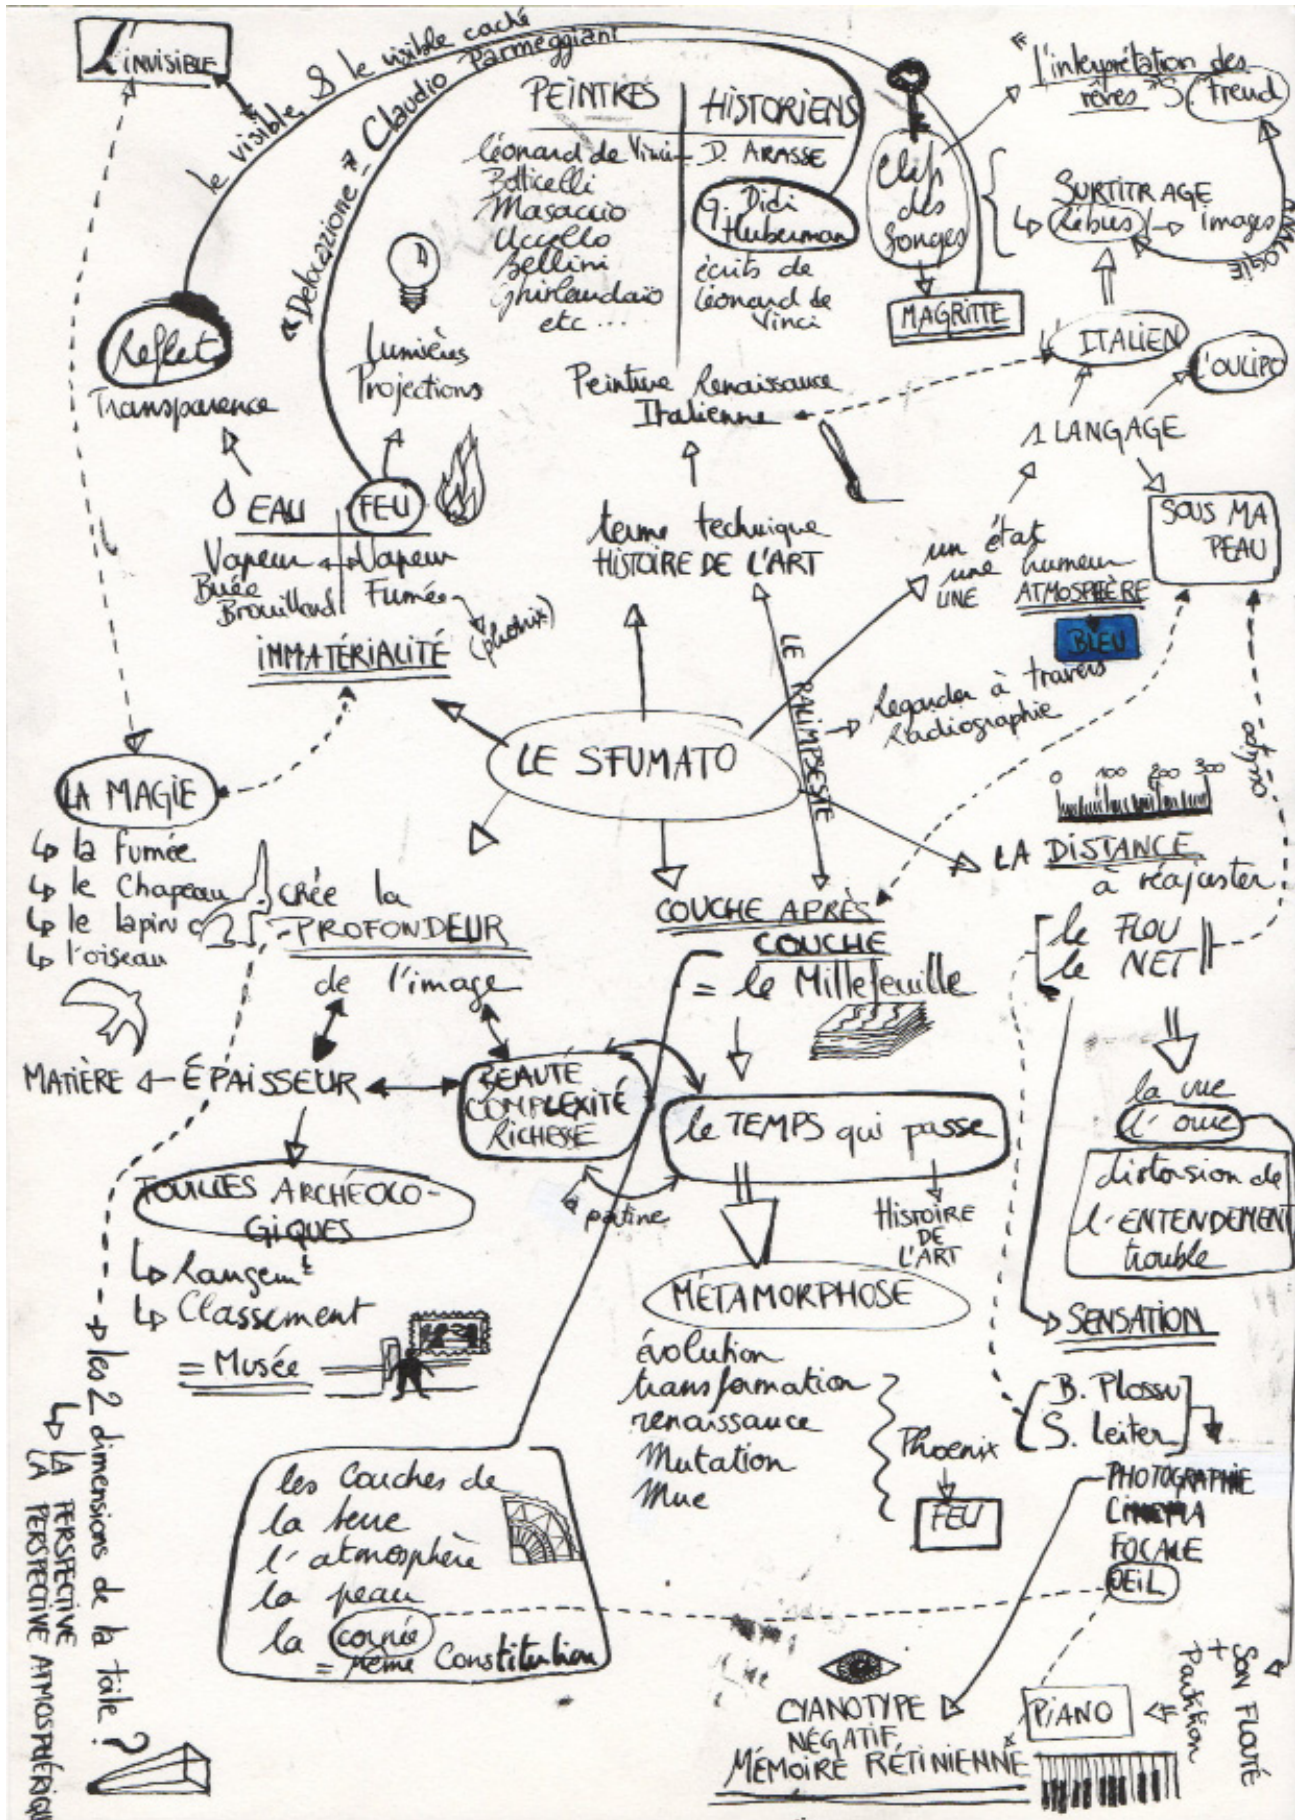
L'INVISIBLE

le visible & le visible caché

Delezione ≠ Claudio Parmeggiani

PEINTRES | HISTORIENS
Léonard de Vinci — D. ARASSE
Botticelli
Masaccio — G. Didi Huberman
Uccello
Bellini — écrits de Léonard de Vinci
Ghirlandaio
etc...

Clefs des Songes

MAGRITTE

l'interprétation des rêves S. Freud

SURTITRAGE
Rebus — images
ANALOGIE

ITALIEN
L'OULIPO
1 LANGAGE
SOUS MA PEAU

Reflet
Transparence

Lumières
Projections

Peinture Renaissance Italienne

EAU   FEU
Vapeur Vapeur
Buée Fumée
Brouillard (phénix)

IMMATÉRIALITÉ

terme technique
HISTOIRE DE L'ART

un état
une humeur
UNE ATMOSPHÈRE
BLEU

LE PALIMPSESTE

regarder à travers
Radiographie

LE SFUMATO

0 100 200 300

LA DISTANCE
à réajuster

le FLOU
le NET

optique

LA MAGIE
↳ la fumée
↳ le Chapeau
↳ le lapin
↳ l'oiseau

crée la PROFONDEUR de l'image

COUCHE APRÈS COUCHE
= le Millefeuille

MATIÈRE ◁ ÉPAISSEUR

BEAUTÉ
COMPLEXITÉ
RICHESSE

le TEMPS qui passe

patine

Histoire DE L'ART

la vue
l'ouïe
distorsion de l'ENTENDEMENT
trouble

FOUILLES ARCHÉOLOGIQUES
↳ Rangem^t
↳ Classement
= Musée

MÉTAMORPHOSE
évolution
transformation
renaissance
Mutation
Mue

Phoenix
FEU

SENSATION

B. Plossu
S. Leiter

PHOTOGRAPHIE
CINÉMA
FOCALE
OEIL

les 2 dimensions de la toile ?
↳ LA PERSPECTIVE
LA PERSPECTIVE ATMOSPHÉRIQUE

les Couches de
la terre
l'atmosphère
la peau
la cornée
= même Constitution

CYANOTYPE
NÉGATIF,
MÉMOIRE RÉTINIENNE

PIANO

Son Flouté + Partition